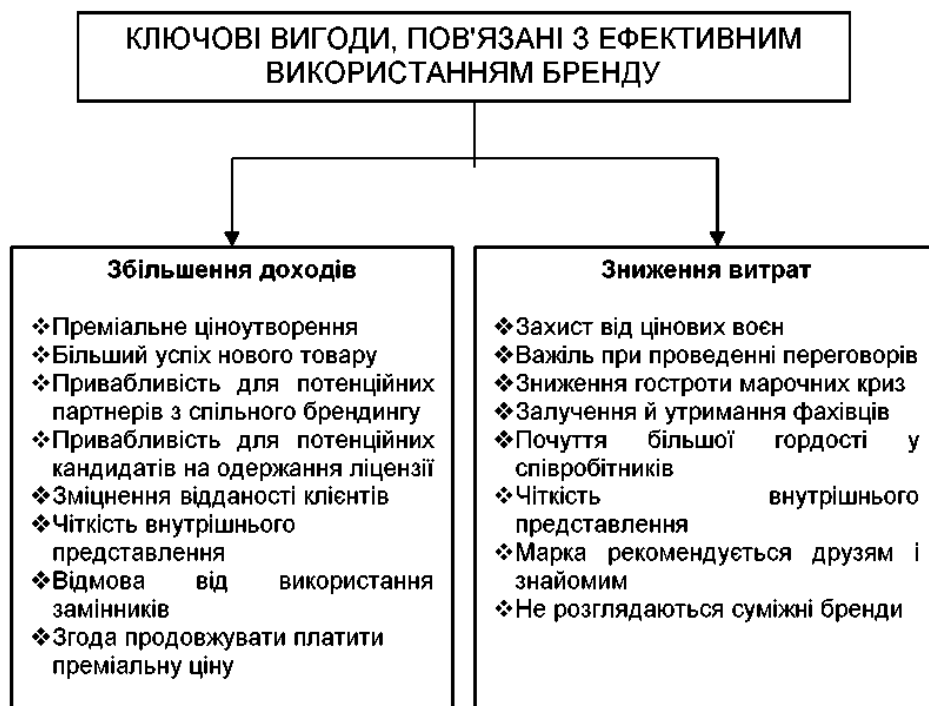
КЛЮЧОВІ ВИГОДИ, ПОВ'ЯЗАНІ З ЕФЕКТИВНИМ ВИКОРИСТАННЯМ БРЕНДУ

Збільшення доходів

❖Преміальне ціноутворення
❖Більший успіх нового товару
❖Привабливість для потенційних партнерів з спільного брендингу
❖Привабливість для потенційних кандидатів на одержання ліцензії
❖Зміцнення відданості клієнтів
❖Чіткість внутрішнього представлення
❖Відмова від використання замінників
❖Згода продовжувати платити преміальну ціну

Зниження витрат

❖Захист від цінових воєн
❖Важіль при проведенні переговорів
❖Зниження гостроти марочних криз
❖Залучення й утримання фахівців
❖Почуття більшої гордості у співробітників
❖Чіткість внутрішнього представлення
❖Марка рекомендується друзям і знайомим
❖Не розглядаються суміжні бренди